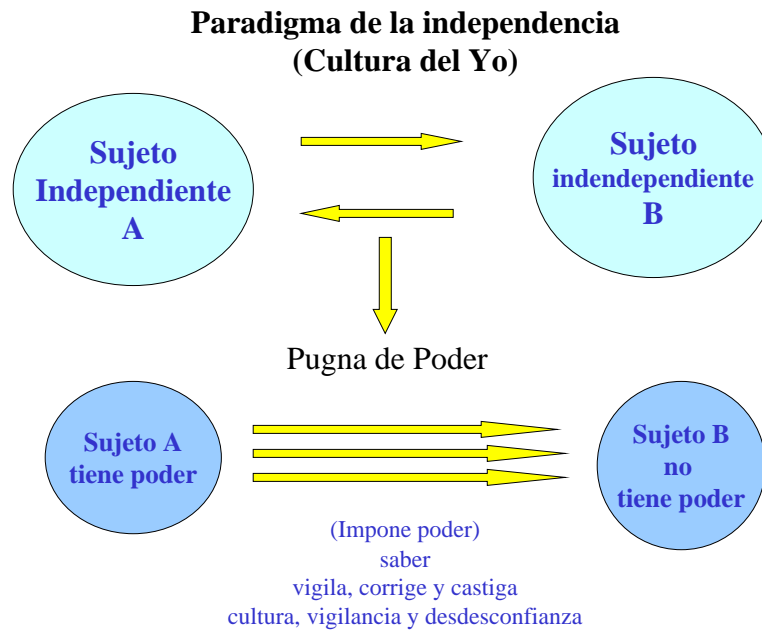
Paradigma de la independencia
(Cultura del Yo)

Sujeto Independiente A

Sujeto indendependiente B

Pugna de Poder

Sujeto A tiene poder

Sujeto B no tiene poder

(Impone poder)
saber
vigila, corrige y castiga
cultura, vigilancia y desdesconfianza